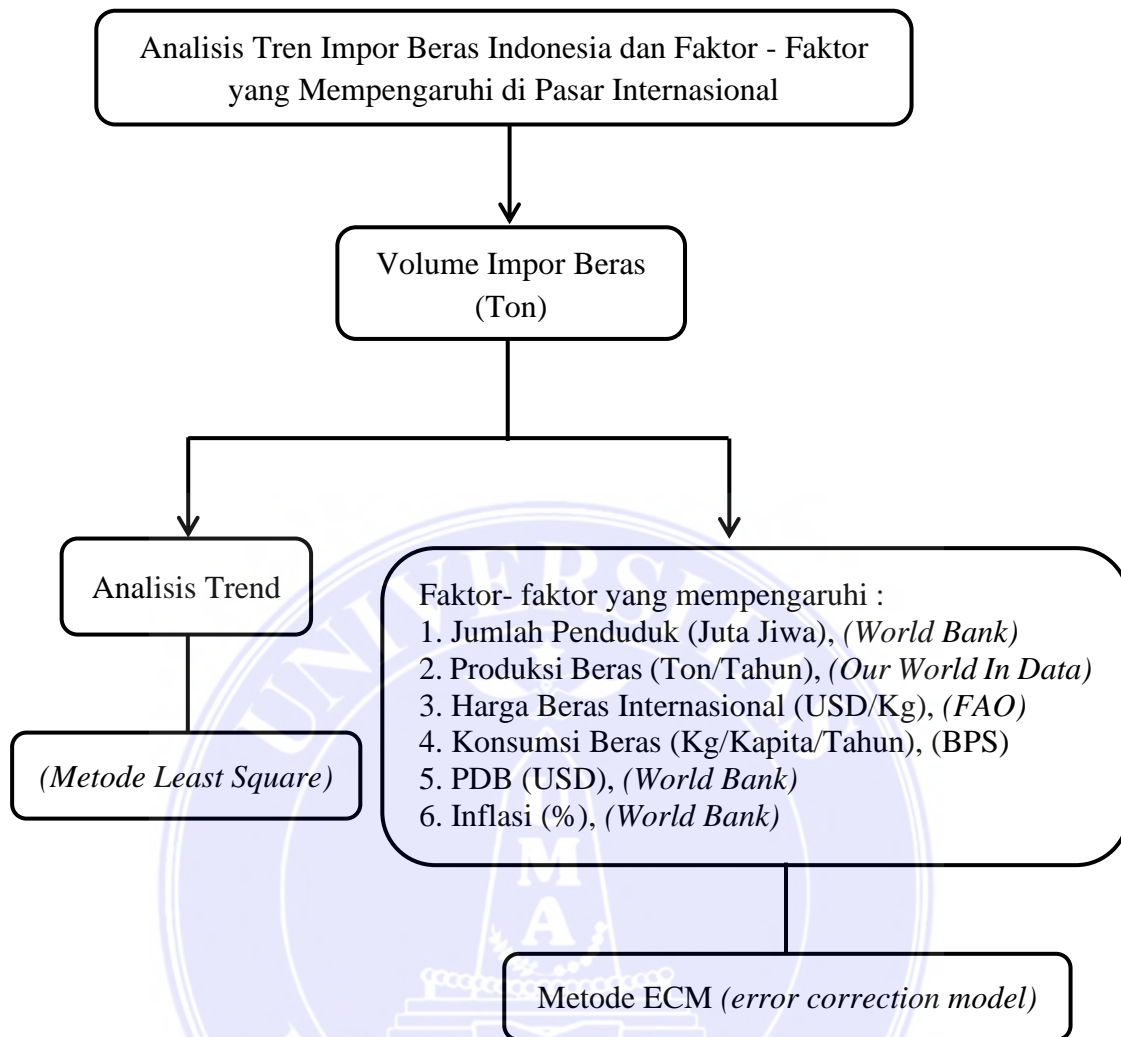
Analisis Tren Impor Beras Indonesia dan Faktor - Faktor yang Mempengaruhi di Pasar Internasional

Volume Impor Beras (Ton)

Analisis Trend

(Metode Least Square)

Faktor- faktor yang mempengaruhi :
1. Jumlah Penduduk (Juta Jiwa), (World Bank)
2. Produksi Beras (Ton/Tahun), (Our World In Data)
3. Harga Beras Internasional (USD/Kg), (FAO)
4. Konsumsi Beras (Kg/Kapita/Tahun), (BPS)
5. PDB (USD), (World Bank)
6. Inflasi (%), (World Bank)

Metode ECM (error correction model)